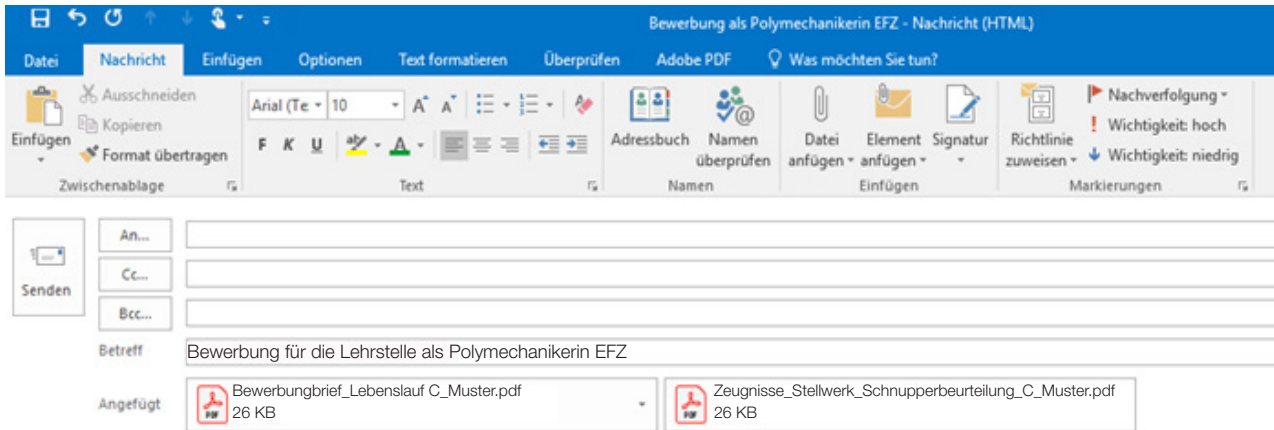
Bewerbung als Polymechanikerin EFZ - Nachricht (HTML)

Datei | Nachricht | Einfügen | Optionen | Text formatieren | Überprüfen | Adobe PDF | Was möchten Sie tun?

Einfügen
Ausschneiden
Kopieren
Format übertragen
Zwischenablage

Arial (Te | 10
F K U
Text

Adressbuch
Namen überprüfen
Namen

Datei anfügen
Element anfügen
Signatur
Einfügen

Richtlinie zuweisen
Nachverfolgung
Wichtigkeit: hoch
Wichtigkeit: niedrig
Markierungen

Senden
An...
Cc...
Bcc...
Betreff Bewerbung für die Lehrstelle als Polymechanikerin EFZ
Angefügt
Bewerbungbrief_Lebenslauf C_Muster.pdf
26 KB
Zeugnisse_Stellwerk_Schnupperbeurteilung_C_Muster.pdf
26 KB